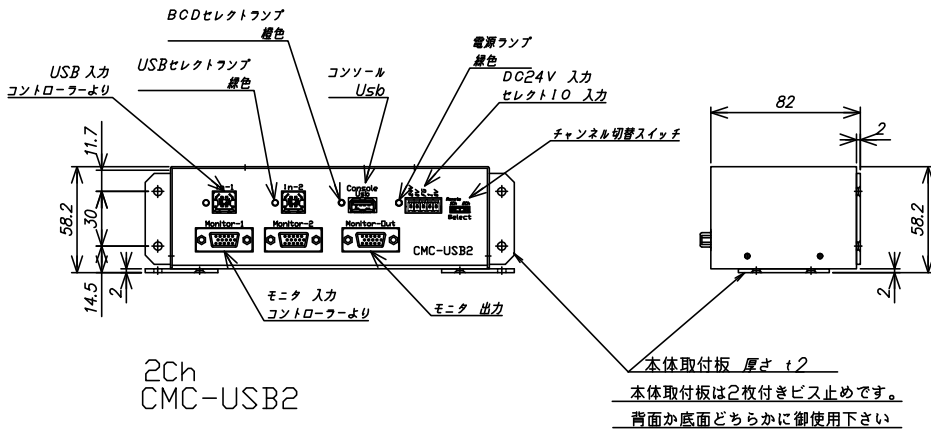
BCDセレクトランプ
緑色

USBセレクトランプ
緑色

USB 入力
コントローラーより

コンソール
Usb

電源ランプ
緑色

DC24V 入力
セレクトIO 入力

チャンネル切替スイッチ

82

2

11.7

58.2

30

14.5

2

58.2

2

In-1 In-2 Console Usb

Select

Monitor-1 Monitor-2 Monitor-Out

CMC-USB2

モニタ 入力
コントローラーより

モニタ 出力

本体取付板 厚さ t2

本体取付板は2枚付きビス止めです。

背面か底面どちらかに御使用下さい

2Ch
CMC-USB2